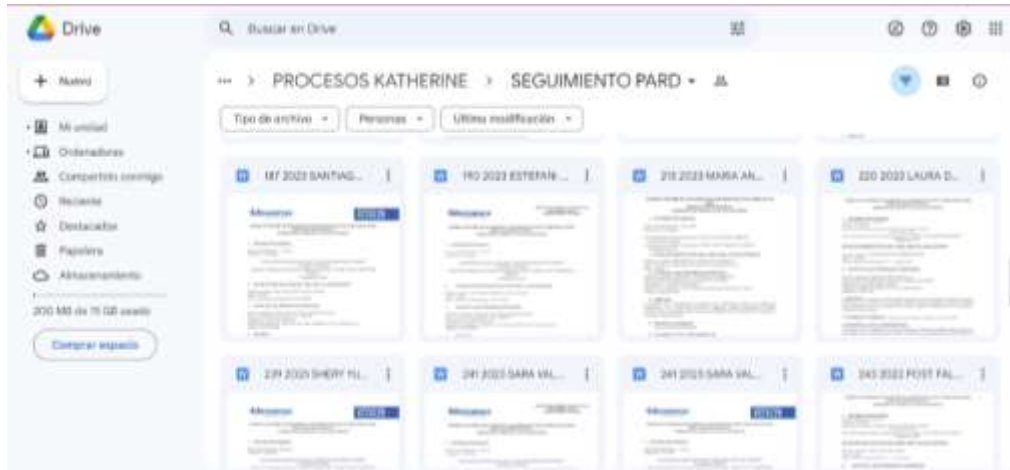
Drive

Buscar en Drive

Nuevo

Mi unidad
Ordenadores
Compartido conmigo
Reciente
Destacados
Papelera
Almacenamiento

200 MB de 15 GB usado

Comprar espacio

... > PROCESOS KATHERINE > SEGUIMIENTO PARD ▾

Tipo de archivo ▾ Personas ▾ Última modificación ▾

187 2023 SANTIAG...
190 2023 ESTEFAN...
213 2023 MARIA AN...
220 2023 LAURA D...

239 2023 SHERY YU...
241 2023 SARA VAL...
241 2023 SARA VAL...
243 2023 POST FAL...